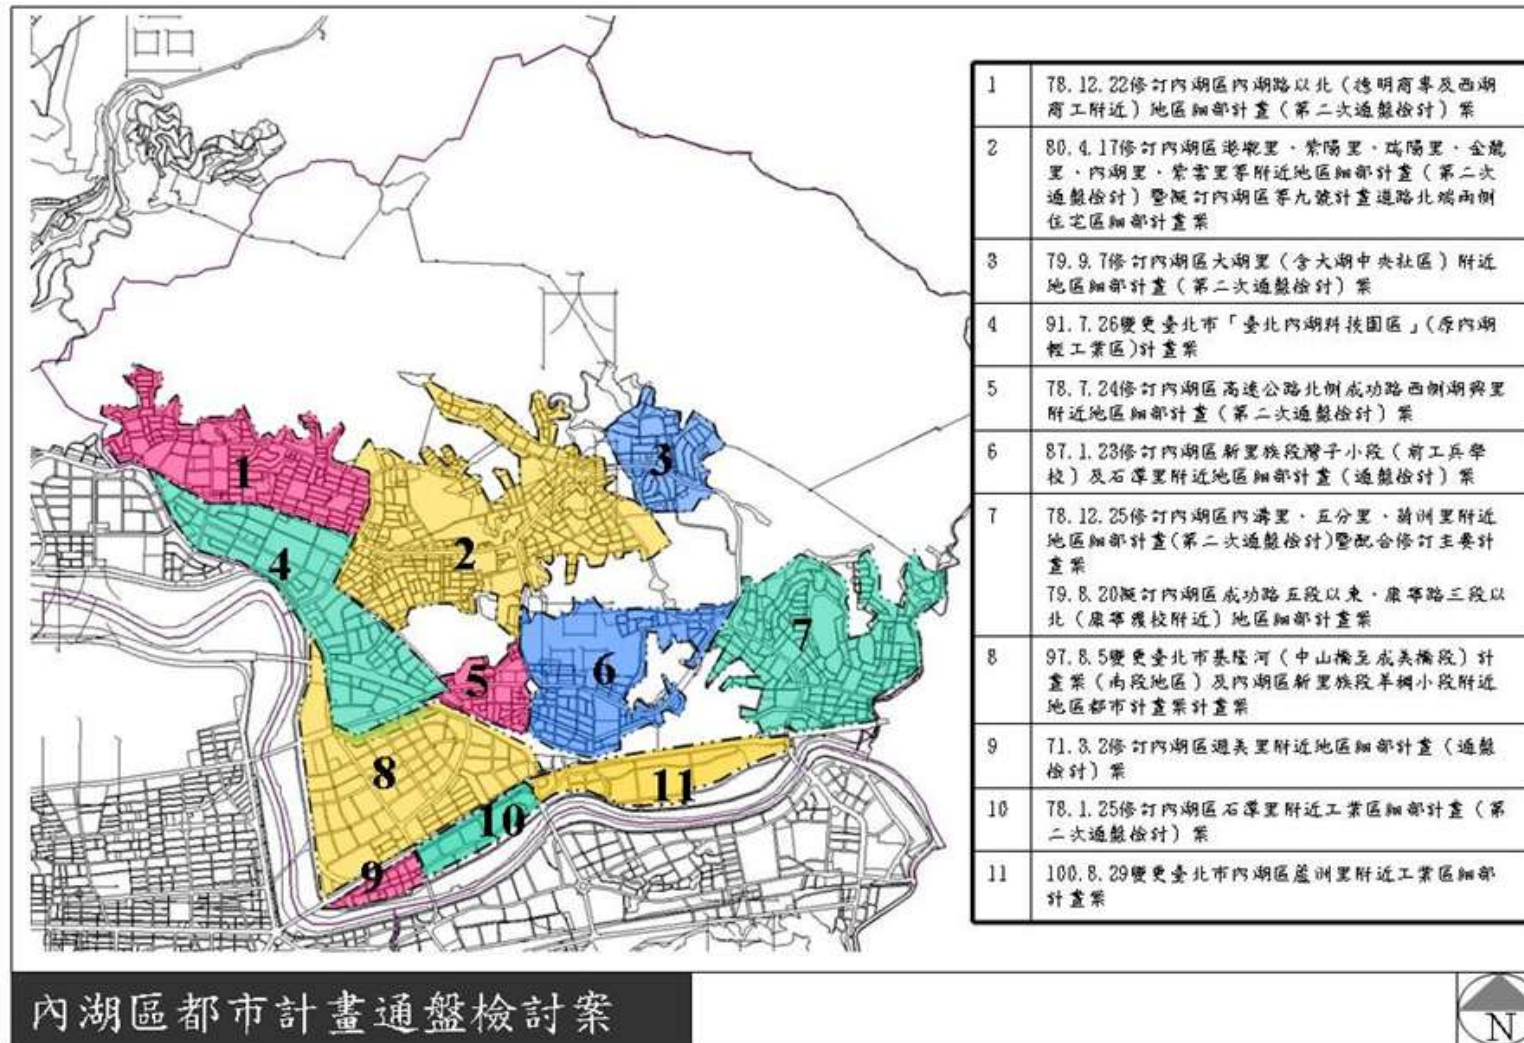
區

內

1

2

3

4

5

6

7

8

9

10

11

| | |
|---|---|
| 1 | 78.12.22修訂內湖區內湖路以北（德明商專及西湖商工附近）地區細部計畫（第二次通盤檢討）案 |
| 2 | 80.4.17修訂內湖區港墘里、紫陽里、瑞陽里、金龍里、內湖里、紫雲里等附近地區細部計畫（第二次通盤檢討）暨擬訂內湖區第九號計畫道路北端兩側住宅區細部計畫案 |
| 3 | 79.9.7修訂內湖區大湖里（含大湖中央社區）附近地區細部計畫（第二次通盤檢討）案 |
| 4 | 91.7.26變更臺北市「臺北內湖科技園區」(原內湖輕工業區)計畫案 |
| 5 | 78.7.24修訂內湖區高速公路北側成功路西側湖興里附近地區細部計畫（第二次通盤檢討）案 |
| 6 | 87.1.23修訂內湖區新里族段潭子小段（前工兵學校）及石潭里附近地區細部計畫（通盤檢討）案 |
| 7 | 78.12.25修訂內湖區內溝里、五分里、葫洲里附近地區細部計畫(第二次通盤檢討)暨配合修訂主要計畫案<br>79.8.20擬訂內湖區成功路五段以東、康寧路三段以北（康寧護校附近）地區細部計畫案 |
| 8 | 97.8.5變更臺北市基隆河（中山橋至成美橋段）計畫案（南段地區）及內湖區新里族段羊稠小段附近地區都市計畫案計畫案 |
| 9 | 71.3.2修訂內湖區週美里附近地區細部計畫（通盤檢討）案 |
| 10 | 78.1.25修訂內湖區石潭里附近工業區細部計畫（第二次通盤檢討）案 |
| 11 | 100.8.29變更臺北市內湖區蘆洲里附近工業區細部計畫案 |

內湖區都市計畫通盤檢討案

N